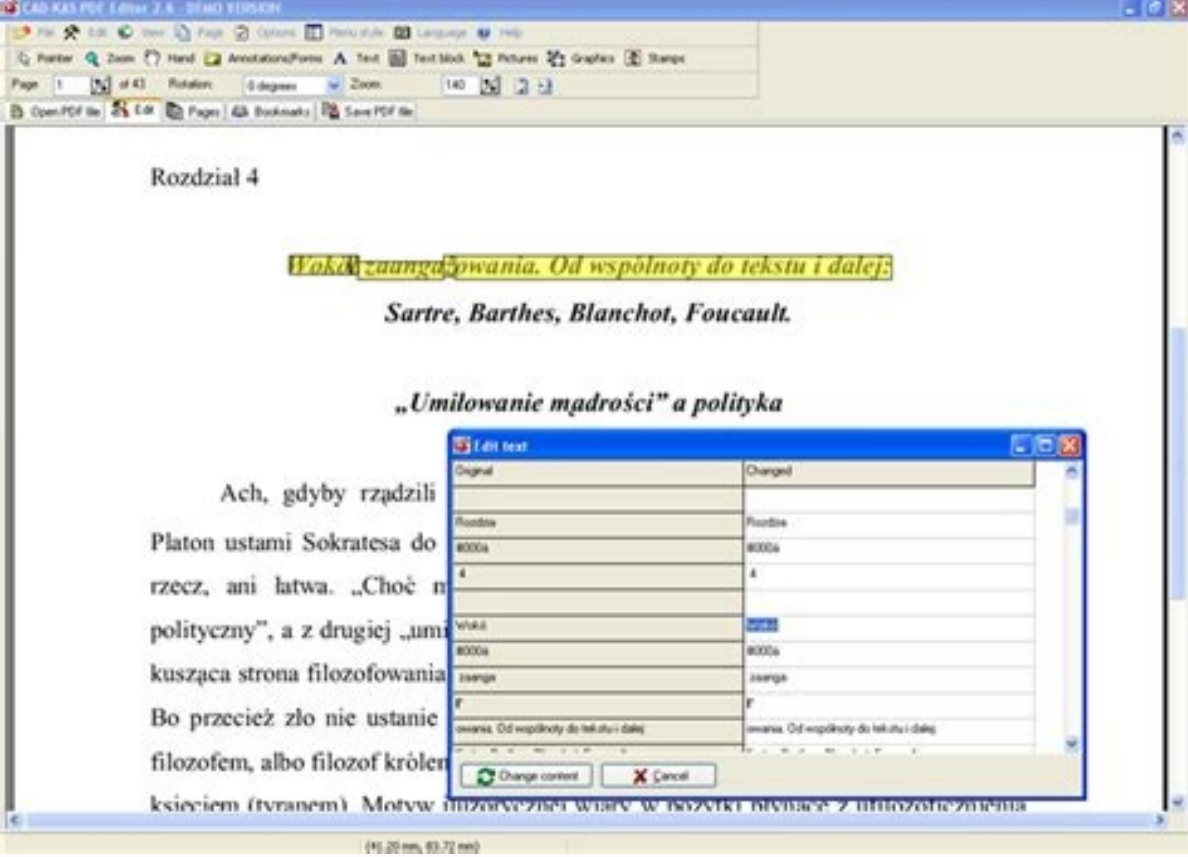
CAD-KAS PDF Editor 2.6 - DEMO VERSION

File Edit View Page Options Menu style Language Help

Painter Zoom Hand Annotations/Forms Text Text block Pictures Graphics Stamps

Page 1 of 43 Rotation: 0 degrees Zoom 140

Open PDF file Edit Pages Bookmarks Save PDF file

Rozdział 4

Wokół zaangażowania. Od wspólnoty do tekstu i dalej: Sartre, Barthes, Blanchot, Foucault.

„Umiłowanie mądrości” a polityka

Ach, gdyby rządzili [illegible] Platon ustami Sokratesa do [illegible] rzecz, ani łatwa. „Choć m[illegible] polityczny”, a z drugiej „umi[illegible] kusząca strona filozofowania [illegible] Bo przecież zło nie ustanie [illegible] filozofem, albo filozof królem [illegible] księciem (tyranem). Motyw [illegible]

Edit text

| Original | Changed |
|---|---|
| | |
| Rozdzia | Rozdzia |
| 8000a | 8000a |
| 4 | 4 |
| | |
| Wokó | Wokó |
| 8000a | 8000a |
| zaanga | zaanga |
| F | F |
| owania. Od wspólnoty do tekstu i dalej | owania. Od wspólnoty do tekstu i dalej |

Change content Cancel

(41.20 mm, 83.72 mm)